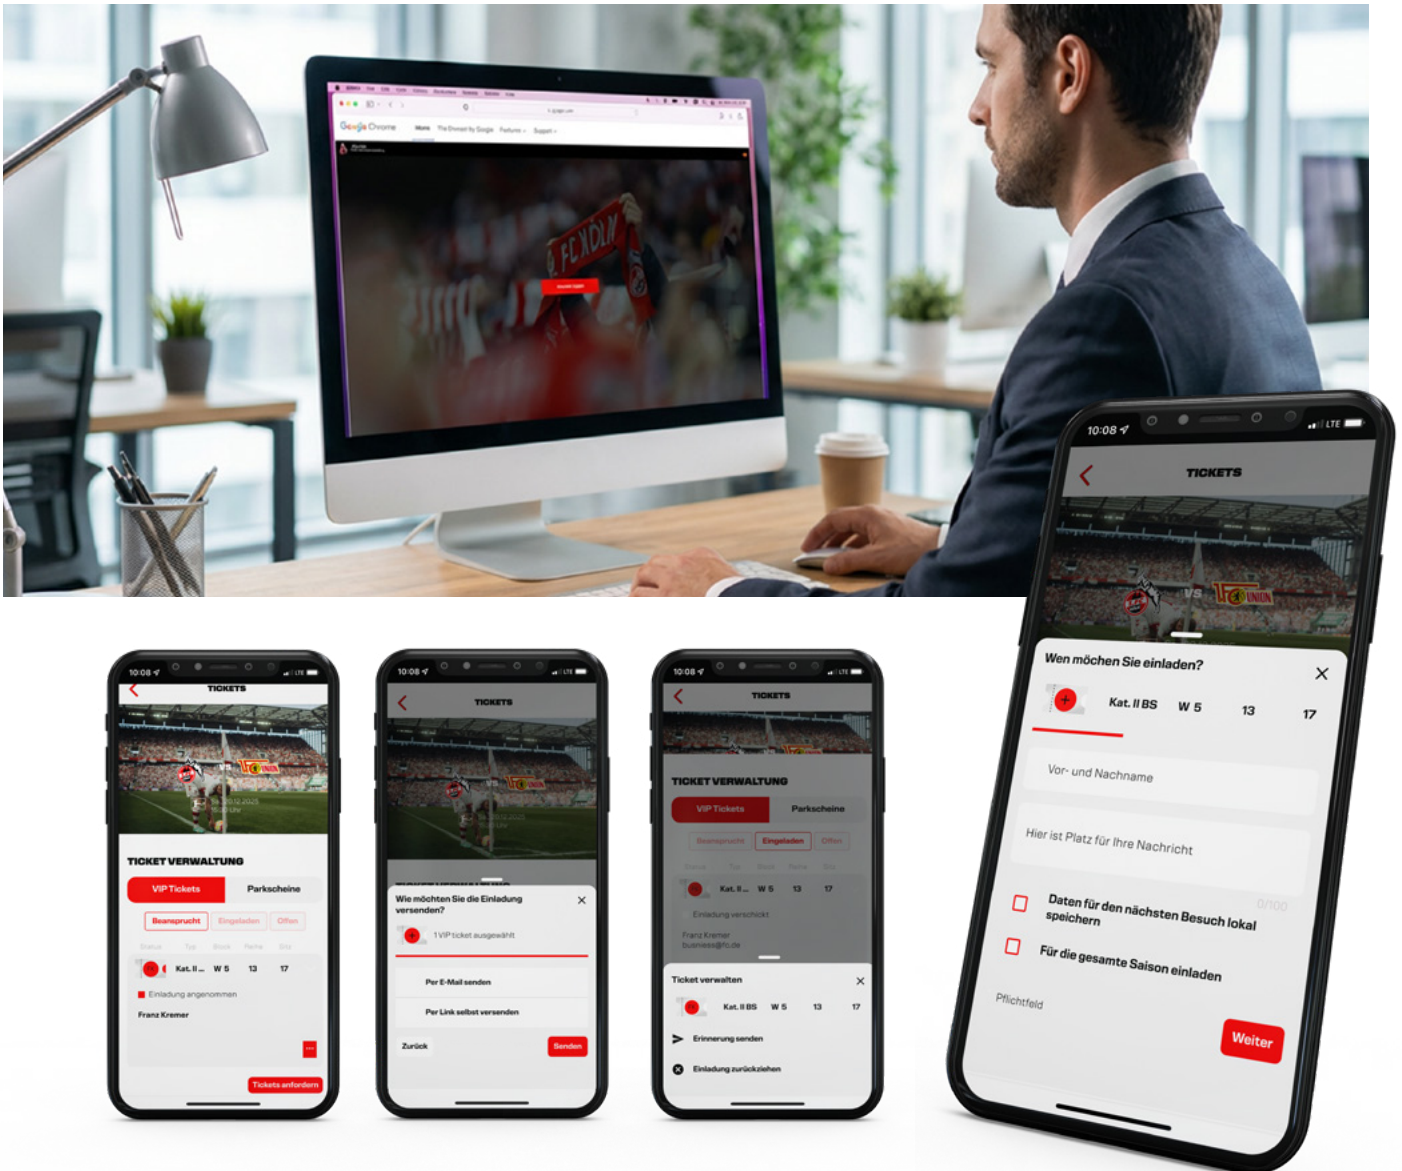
Google Chrome

10:08

TICKETS

TICKETVERWALTUNG

VIP Tickets

Parkscheine

Beansprucht

Eingeladen

Offen

Kat. II ...

W 5

13

17

Einladung angenommen

Franz Kremer

Tickets anfordern

10:08

TICKETS

Wie möchten Sie die Einladung versenden?

1 VIP ticket ausgewählt

Per E-Mail senden

Per Link selbst versenden

Zurück

Senden

10:08

TICKETS

TICKETVERWALTUNG

VIP Tickets

Parkscheine

Beansprucht

Eingeladen

Offen

Kat. II ...

W 5

13

17

Einladung verschickt

Franz Kremer

business@fc.de

Ticket verwalten

Kat. II BS

W 5

13

17

Erinnerung senden

Einladung zurückziehen

10:08

LTE

TICKETS

Wen möchten Sie einladen?

Kat. II BS

W 5

13

17

Vor- und Nachname

Hier ist Platz für Ihre Nachricht

0/100

Daten für den nächsten Besuch lokal speichern

Für die gesamte Saison einladen

Pflichtfeld

Weiter